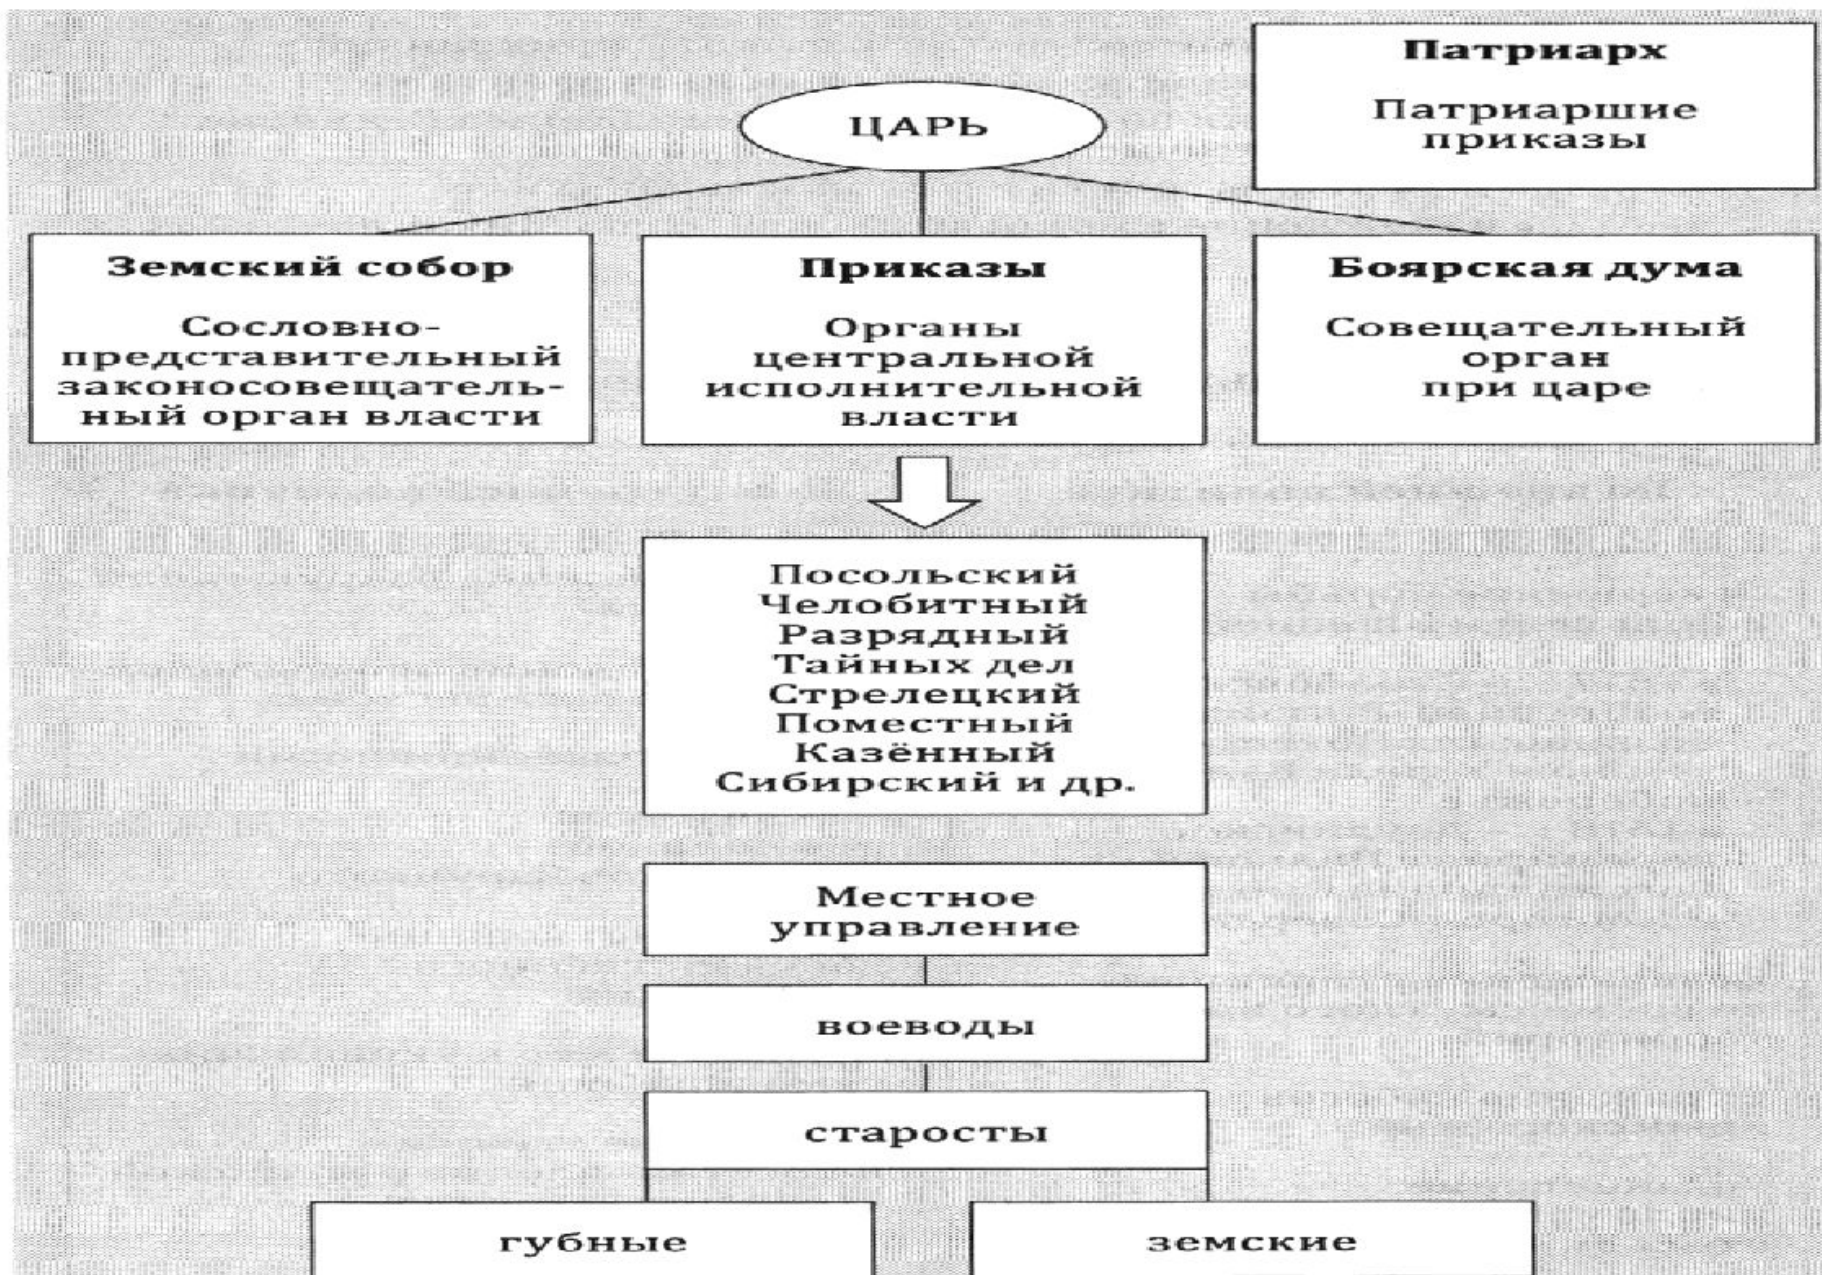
Патриарх

Патриаршие приказы

ЦАРЬ

Земский собор

Сословно-представительный законосовещательный орган власти

Приказы

Органы центральной исполнительной власти

Боярская дума

Совещательный орган при царе

Посольский
Челобитный
Разрядный
Тайных дел
Стрелецкий
Поместный
Казённый
Сибирский и др.

Местное управление

воеводы

старосты

губные

земские